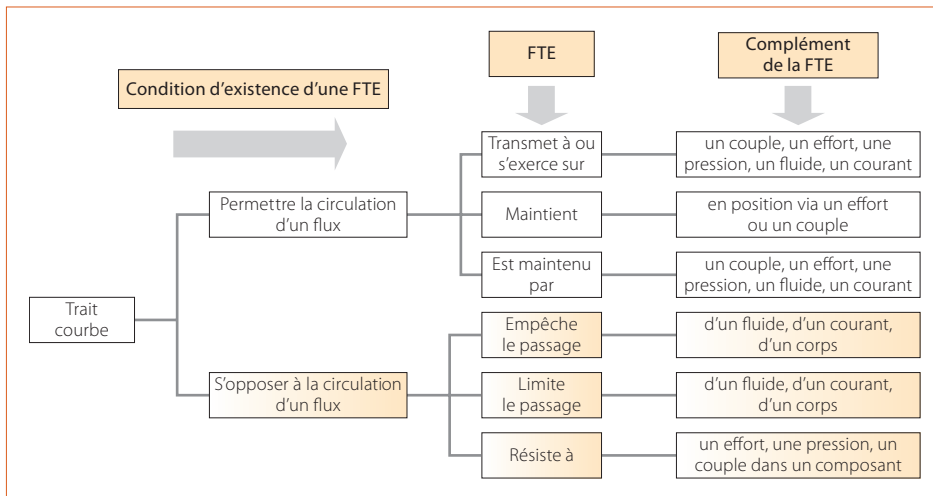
Condition d'existence d'une FTE

FTE

Complément de la FTE

Trait courbe

Permettre la circulation d'un flux

Transmet à ou s'exerce sur

un couple, un effort, une pression, un fluide, un courant

Maintient

en position via un effort ou un couple

Est maintenu par

un couple, un effort, une pression, un fluide, un courant

S'opposer à la circulation d'un flux

Empêche le passage

d'un fluide, d'un courant, d'un corps

Limite le passage

d'un fluide, d'un courant, d'un corps

Résiste à

un effort, une pression, un couple dans un composant